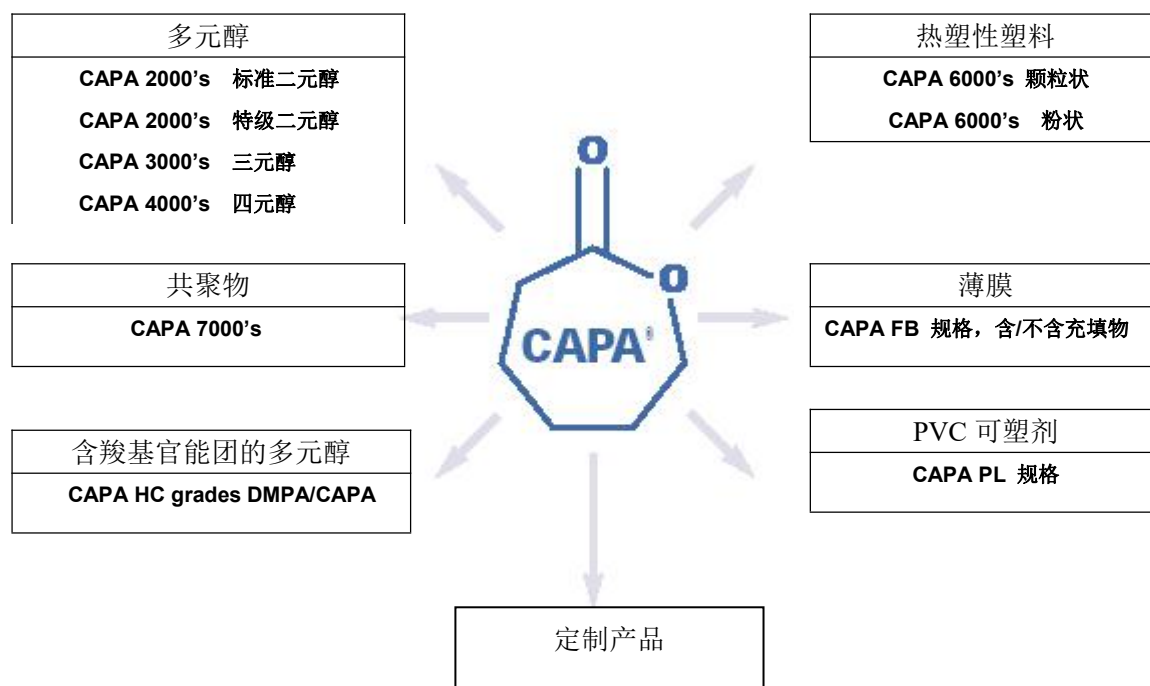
多元醇

CAPA 2000's 标准二元醇

CAPA 2000's 特级二元醇

CAPA 3000's 三元醇

CAPA 4000's 四元醇

热塑性塑料

CAPA 6000's 颗粒状

CAPA 6000's 粉状

O

O

CAPA®

共聚物

CAPA 7000's

薄膜

CAPA FB 规格，含/不含充填物

含羧基官能团的多元醇

CAPA HC grades DMPA/CAPA

PVC 可塑剂

CAPA PL 规格

定制产品